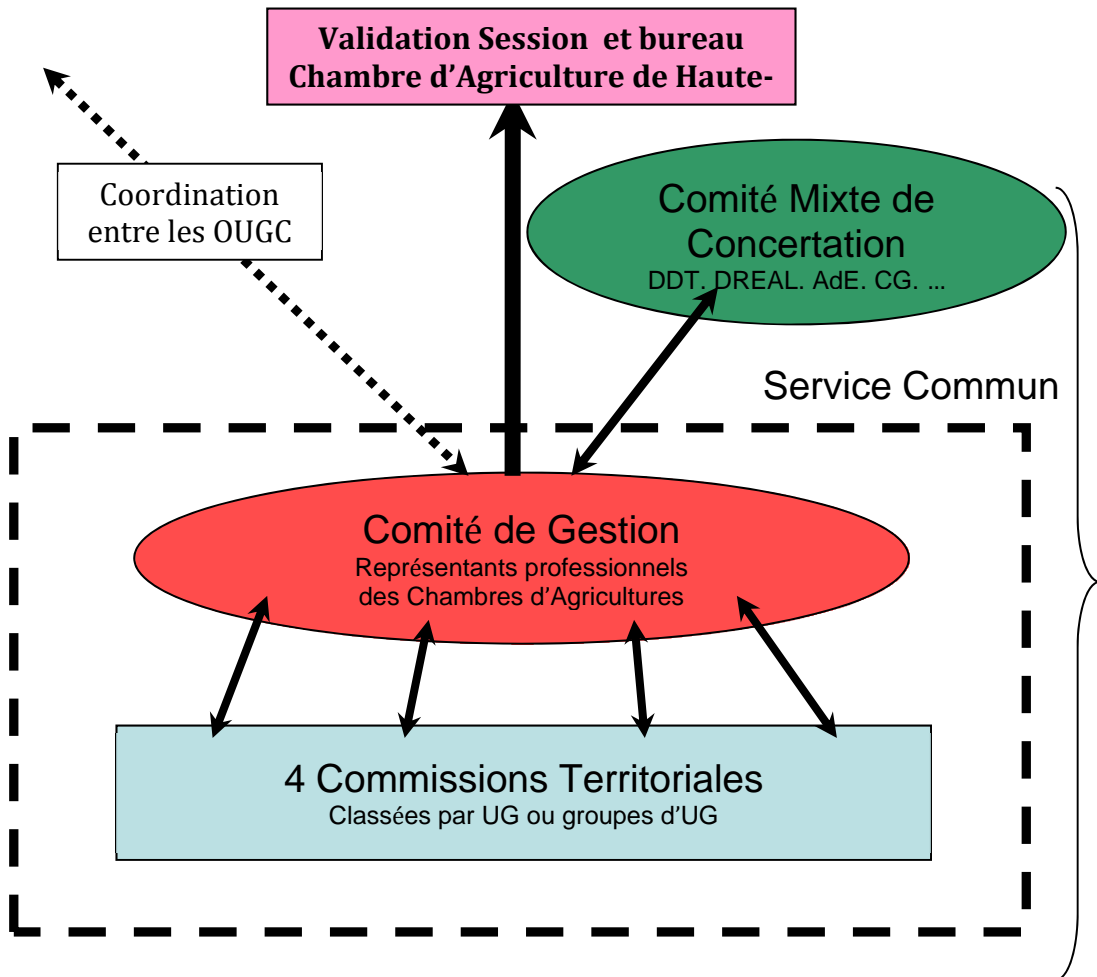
Validation Session et bureau Chambre d'Agriculture de Haute-

Coordination entre les OUGC

Comité Mixte de Concertation
DDT. DREAL. AdE. CG. …

Service Commun

Comité de Gestion
Représentants professionnels des Chambres d'Agricultures

4 Commissions Territoriales
Classées par UG ou groupes d'UG